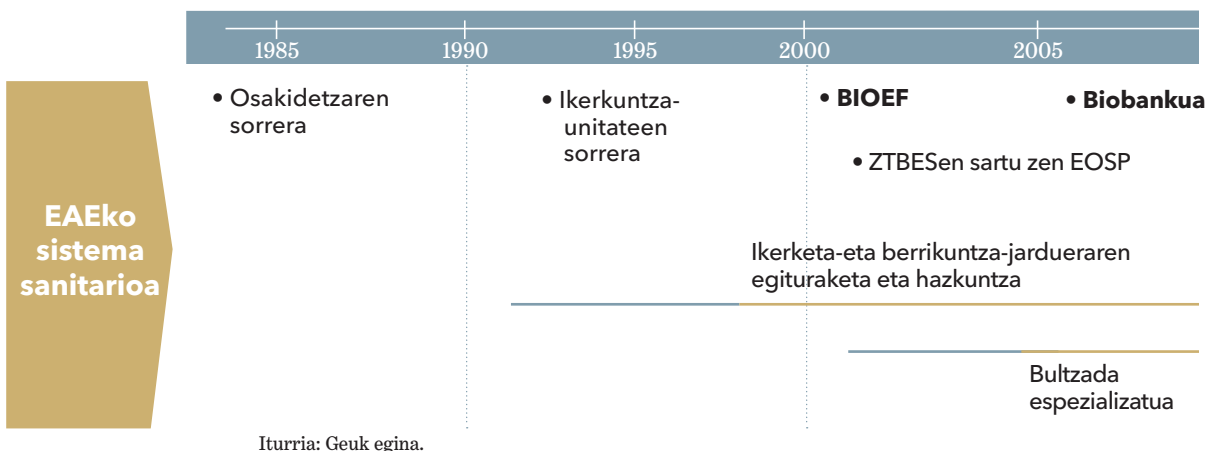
1985 1990 1995 2000 2005

EAEko sistema sanitarioa

• Osakidetzaren sorrera

• Ikerkuntza-unitateen sorrera

• BIOEF

• Biobankua

• ZTBESen sartu zen EOSP

Ikerketa-eta berrikuntza-jardueraren egituraketa eta hazkuntza

Bultzada espezializatua

Iturria: Geuk egina.